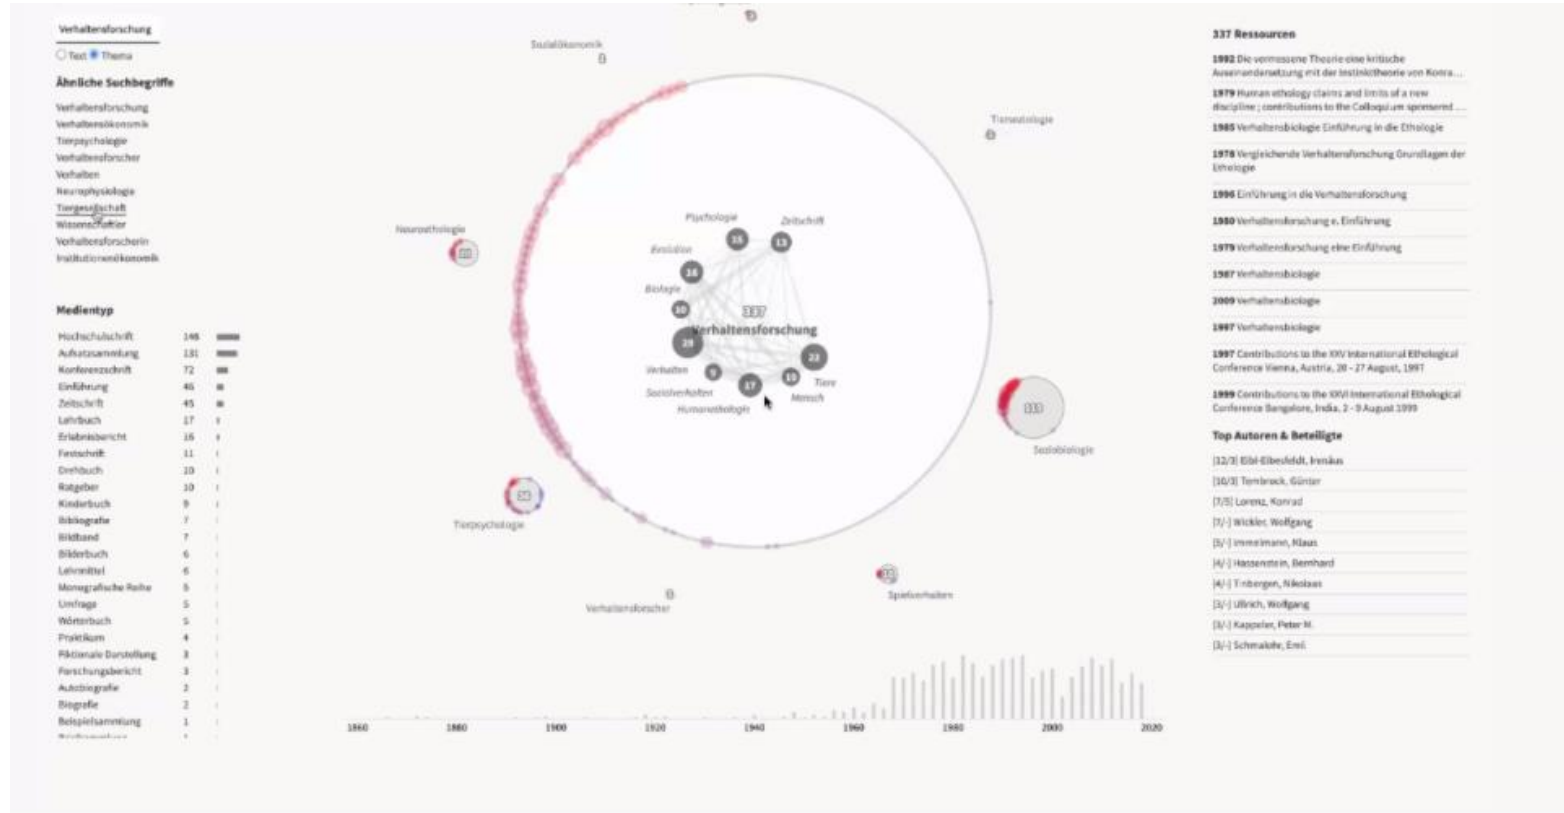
Verhaltensforschung
Text Thema

Ähnliche Suchbegriffe
Verhaltensforschung
Verhaltensökonomik
Tierpsychologie
Verhaltensforscher
Verhalten
Neurophysiologie
Tiergesellschaft
Wissenschaftler
Verhaltensforscherin
Institutionenökonomik

Medientyp
| | | |
|---|---|---|
| Hochschulschrift | 146 | |
| Aufsatzsammlung | 131 | |
| Konferenzschrift | 72 | |
| Einführung | 46 | |
| Zeitschrift | 45 | |
| Lehrbuch | 17 | |
| Erlebnisbericht | 16 | |
| Festschrift | 11 | |
| Drehbuch | 10 | |
| Ratgeber | 10 | |
| Kinderbuch | 9 | |
| Bibliografie | 7 | |
| Bildband | 7 | |
| Bilderbuch | 6 | |
| Lehrmittel | 6 | |
| Monografische Reihe | 5 | |
| Umfrage | 5 | |
| Wörterbuch | 5 | |
| Praktikum | 4 | |
| Fiktionale Darstellung | 3 | |
| Forschungsbericht | 3 | |
| Autobiografie | 2 | |
| Biografie | 2 | |
| Beispielsammlung | 1 | |

Sozialökonomik
Neuroethologie
Tierpsychologie
Verhaltensforscher
Spielverhalten
Soziobiologie
Tierethologie

Psychologie 15
Zeitschrift 13
Evolution 18
Biologie 10
337
Verhaltensforschung
29
22
Verhalten 9
17
15
Tiere
Mensch
Sozialverhalten
Humanethologie

1860 1880 1900 1920 1940 1960 1980 2000 2020

337 Ressourcen
1992 Die vermessene Theorie eine kritische Auseinandersetzung mit der Instinkttheorie von Konra...
1979 Human ethology claims and limits of a new discipline ; contributions to the Colloquium sponsored ...
1985 Verhaltensbiologie Einführung in die Ethologie
1978 Vergleichende Verhaltensforschung Grundlagen der Ethologie
1996 Einführung in die Verhaltensforschung
1980 Verhaltensforschung e. Einführung
1979 Verhaltensforschung eine Einführung
1987 Verhaltensbiologie
2009 Verhaltensbiologie
1997 Verhaltensbiologie
1997 Contributions to the XXV International Ethological Conference Vienna, Austria, 20 - 27 August, 1997
1999 Contributions to the XXVI International Ethological Conference Bangalore, India, 2 - 9 August 1999

Top Autoren & Beteiligte
[12/3] Eibl-Eibesfeldt, Irenäus
[10/3] Tembrock, Günter
[7/5] Lorenz, Konrad
[7/-] Wickler, Wolfgang
[5/-] Immelmann, Klaus
[4/-] Hassenstein, Bernhard
[4/-] Tinbergen, Nikolaas
[3/-] Ullrich, Wolfgang
[3/-] Kappeler, Peter M.
[3/-] Schmalohr, Emil